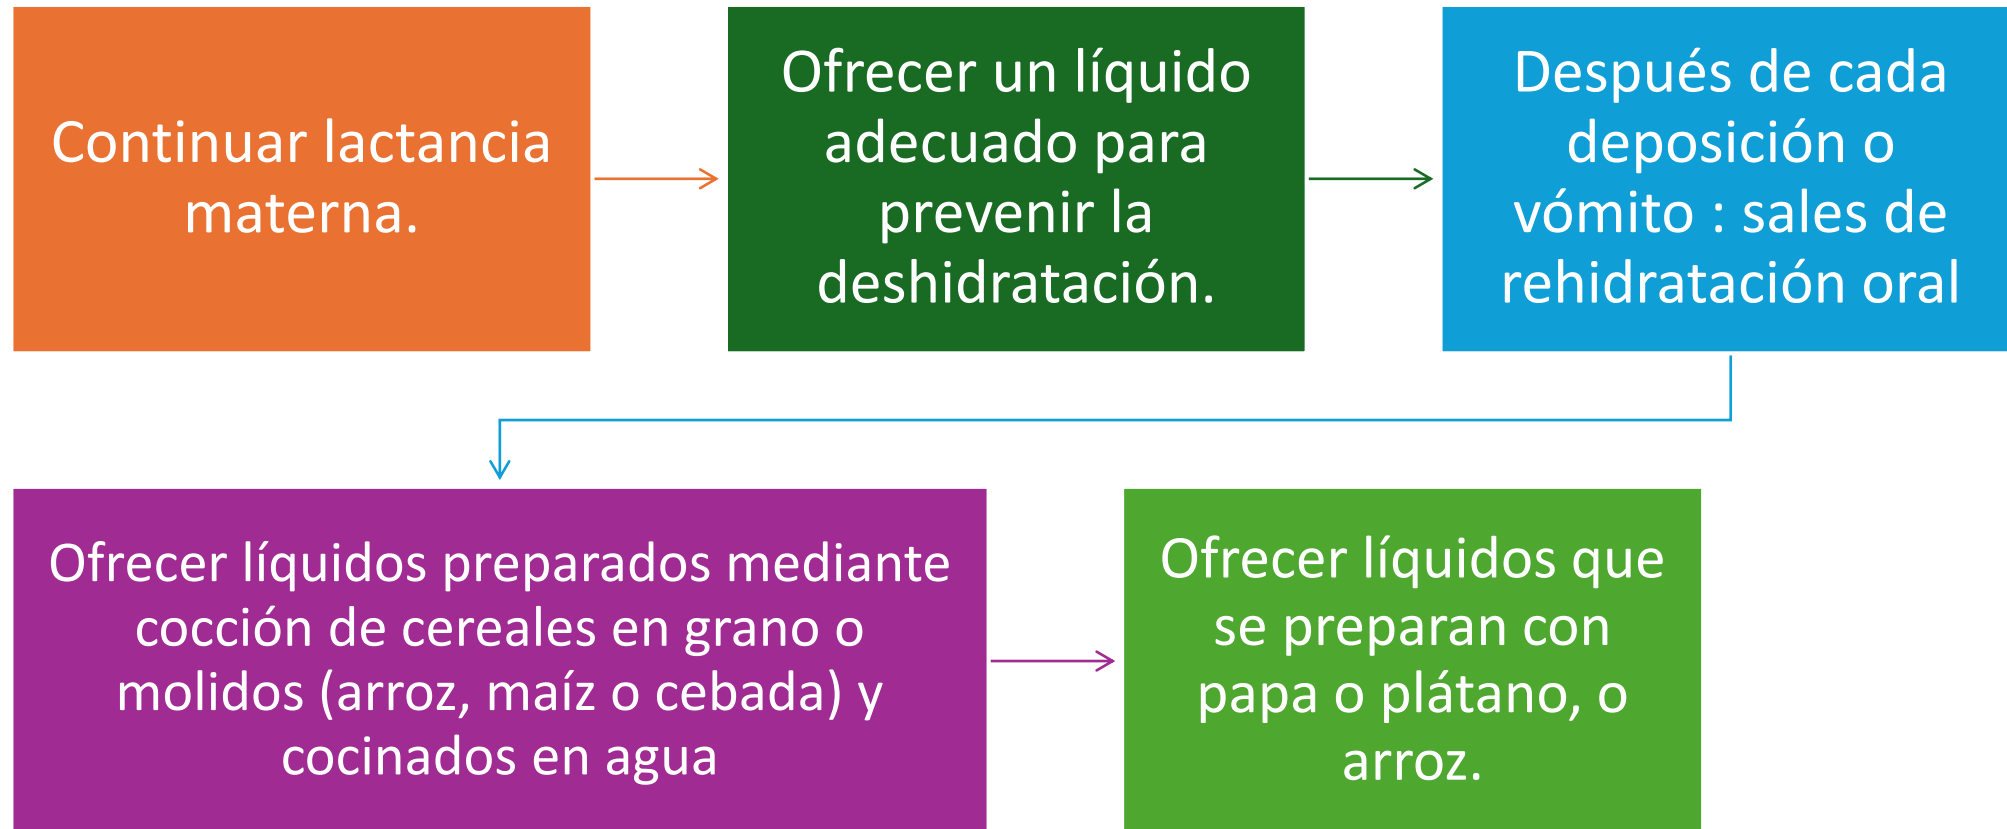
Continuar lactancia materna.

Ofrecer un líquido adecuado para prevenir la deshidratación.

Después de cada deposición o vómito : sales de rehidratación oral

Ofrecer líquidos preparados mediante cocción de cereales en grano o molidos (arroz, maíz o cebada) y cocinados en agua

Ofrecer líquidos que se preparan con papa o plátano, o arroz.